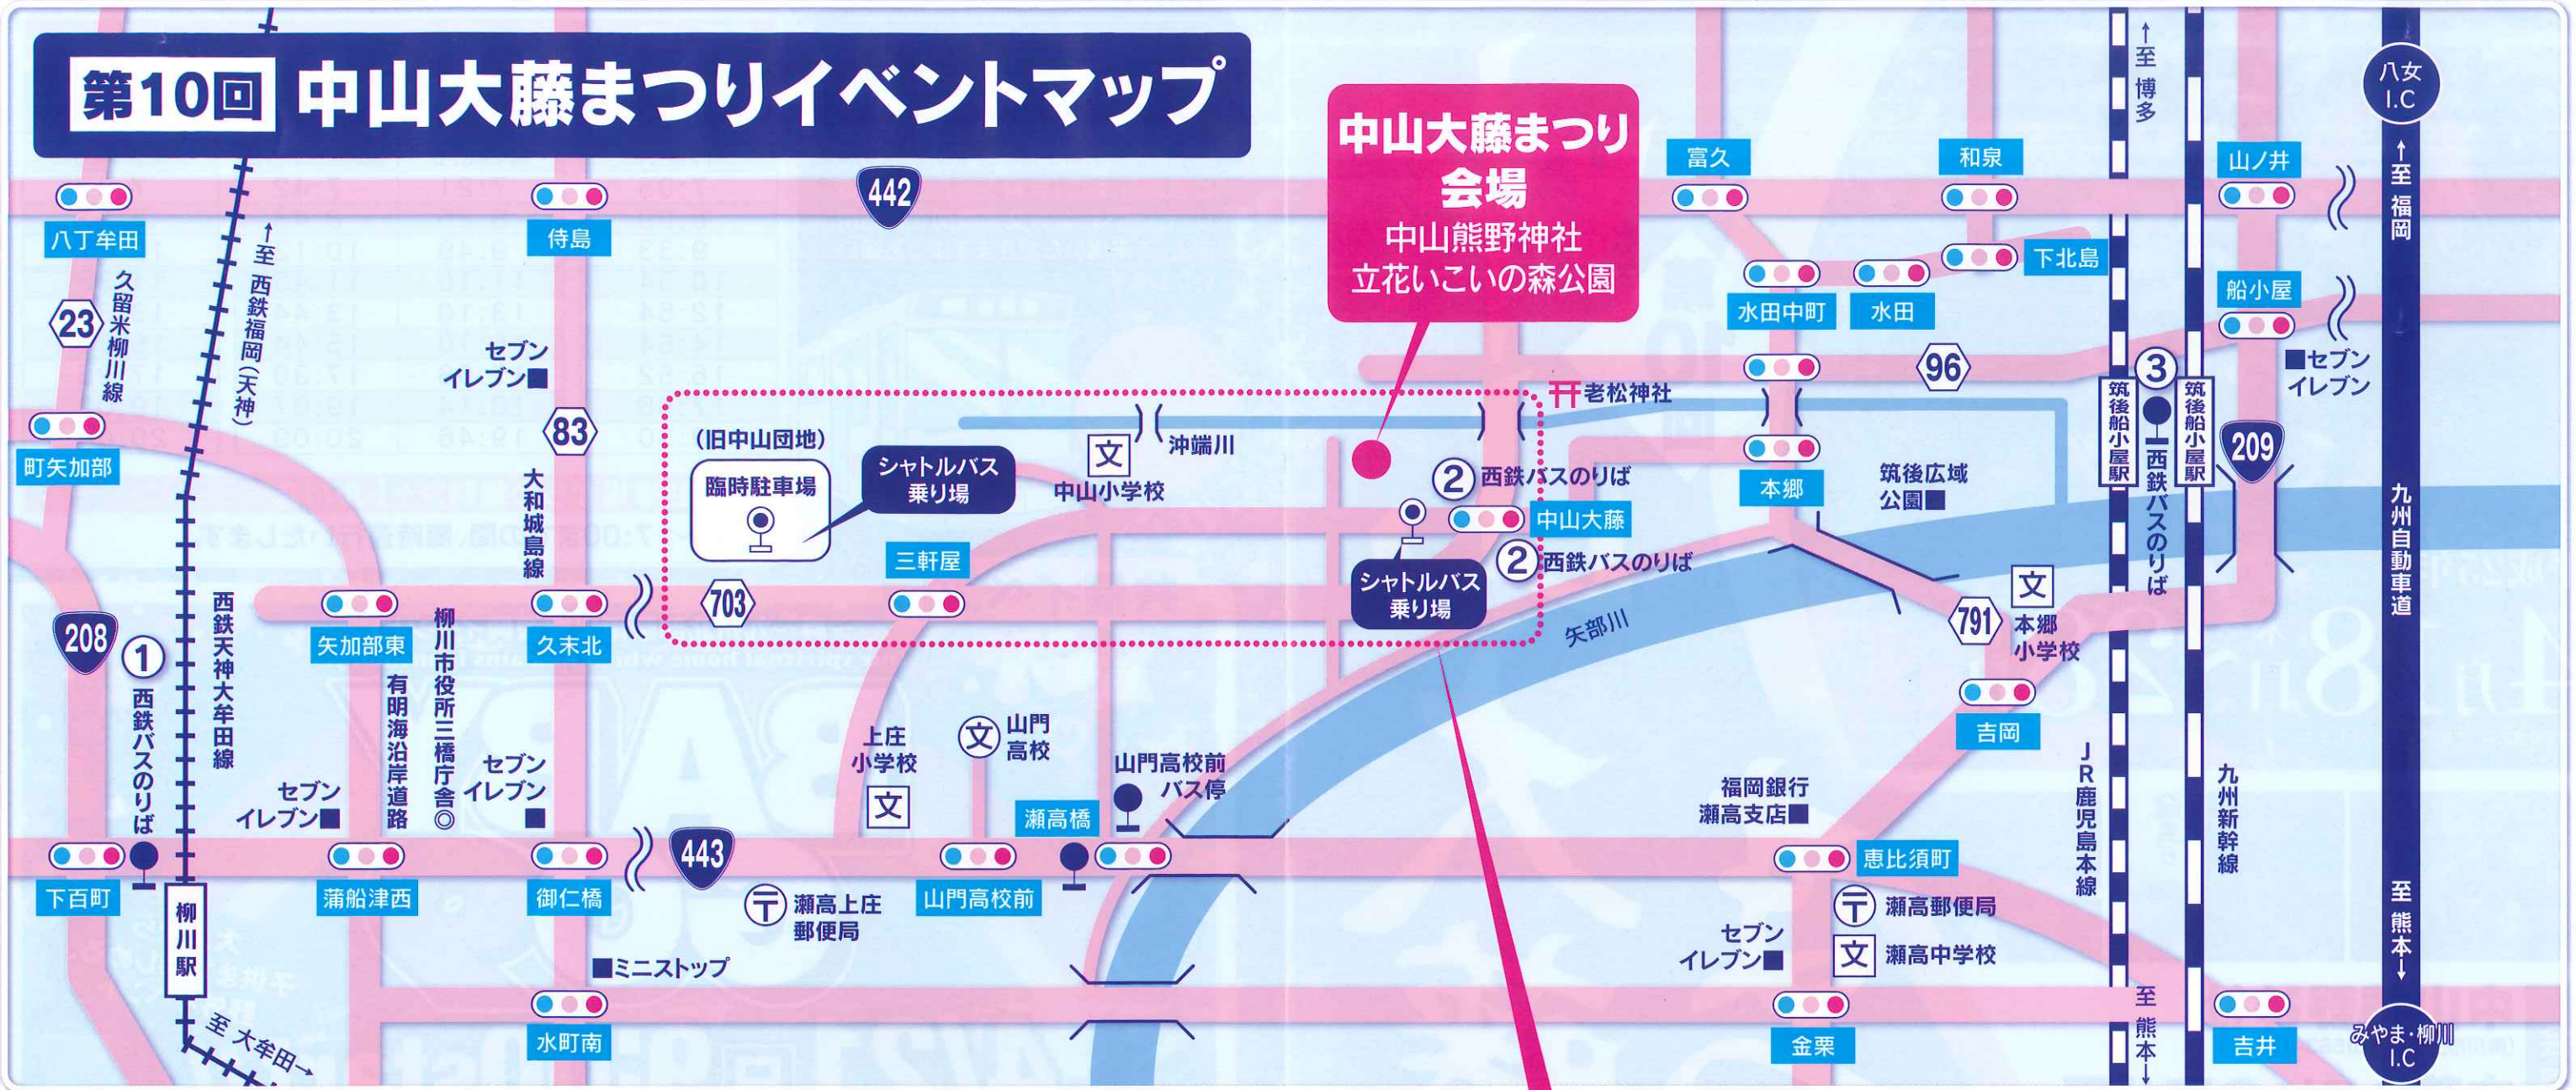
第10回 中山大藤まつりイベントマップ

中山大藤まつり会場
中山熊野神社
立花いこいの森公園

442
八丁牟田
侍島
↑至 西鉄福岡（天神）
久留米柳川線
23
町矢加部
セブンイレブン
83
大和城島線
（旧中山団地）
臨時駐車場
シャトルバス乗り場
文 中山小学校
沖端川
老松神社
② 西鉄バスのりば
中山大藤
② 西鉄バスのりば
シャトルバス乗り場
三軒屋
703
矢加部東
久末北
西鉄天神大牟田線
208
① 西鉄バスのりば
柳川市役所三橋庁舎
有明海沿岸道路
セブンイレブン
セブンイレブン
上庄小学校
文 山門高校
山門高校前バス停
瀬高橋
443
下百町
蒲船津西
御仁橋
山門高校前
瀬高上庄郵便局
柳川駅
至 大牟田→
ミニストップ
水町南
矢部川
富久
和泉
山ノ井
下北島
水田中町
水田
船小屋
96
セブンイレブン
本郷
筑後広域公園
③ 西鉄バスのりば
筑後船小屋駅
筑後船小屋駅
209
791
文 本郷小学校
吉岡
福岡銀行瀬高支店
恵比須町
瀬高郵便局
文 瀬高中学校
セブンイレブン
金栗
JR鹿児島本線
九州新幹線
至 熊本↓
吉井
↑至 博多
↑至 福岡
八女 I.C
九州自動車道
至 熊本↓
みやま・柳川 I.C